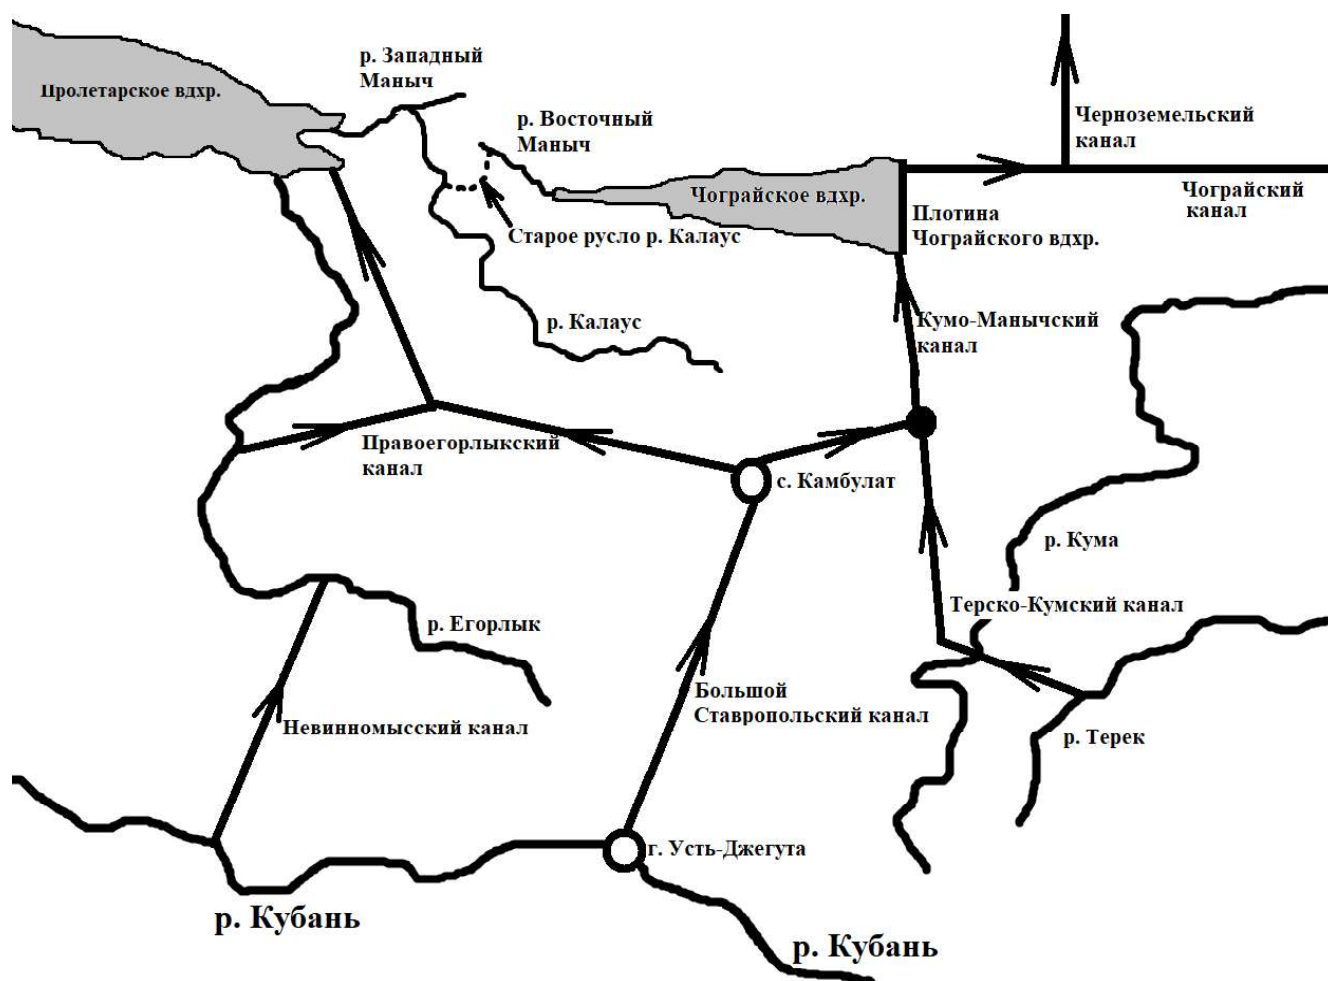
Пролетарское вдхр.

р. Западный Маныч

р. Восточный Маныч

Черноземельский канал

Чограйское вдхр.

Чограйский канал

Плотина Чограйского вдхр.

Старое русло р. Калаус

р. Калаус

Кумо-Манычский канал

Правоегорлыкский канал

с. Камбулат

р. Кума

р. Егорлык

Терско-Кумский канал

Большой Ставропольский канал

Невинномысский канал

р. Терек

г. Усть-Джегута

р. Кубань

р. Кубань